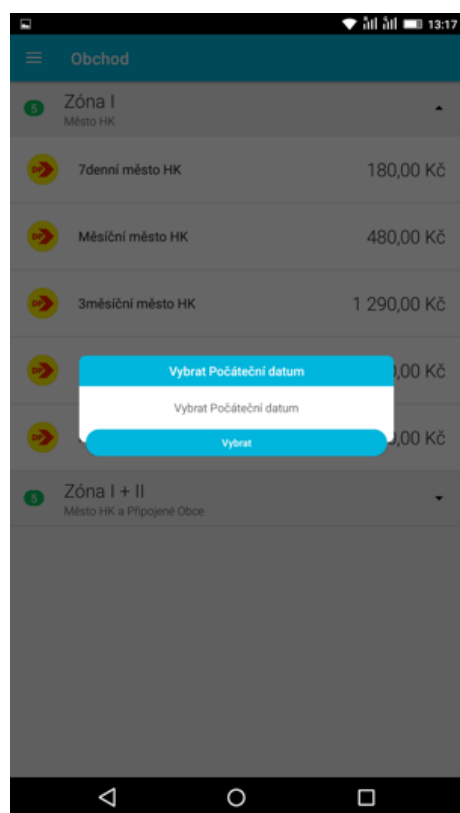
13:17

Obchod

5 Zóna I
Město HK

DP 7denní město HK 180,00 Kč

DP Měsíční město HK 480,00 Kč

DP 3měsíční město HK 1 290,00 Kč

DP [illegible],00 Kč

DP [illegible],00 Kč

Vybrat Počáteční datum

Vybrat Počáteční datum

Vybrat

5 Zóna I + II
Město HK a Připojené Obce